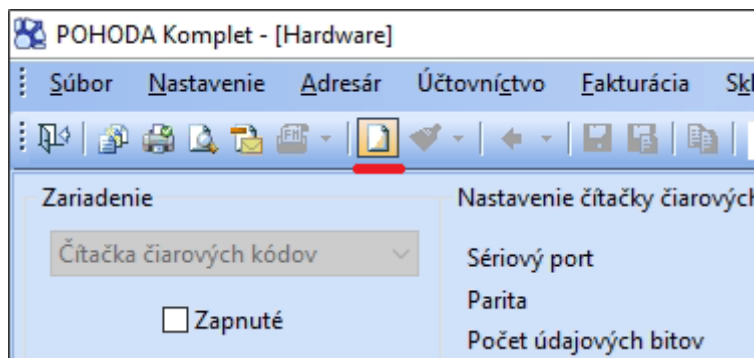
POHODA Komplet - [Hardware]

Súbor Nastavenie Adresár Účtovníctvo Fakturácia Sk

Zariadenie

Čítačka čiarových kódov

Zapnuté

Nastavenie čítačky čiarových

Sériový port

Parita

Počet údajových bitov